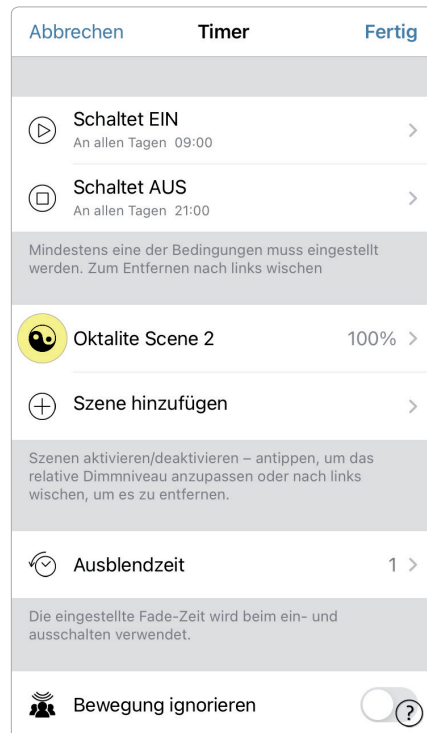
Abbrechen Timer Fertig

Schaltet EIN
An allen Tagen 09:00

Schaltet AUS
An allen Tagen 21:00

Mindestens eine der Bedingungen muss eingestellt werden. Zum Entfernen nach links wischen

Oktalite Scene 2 100%

Szene hinzufügen

Szenen aktivieren/deaktivieren – antippen, um das relative Dimmniveau anzupassen oder nach links wischen, um es zu entfernen.

Ausblendzeit 1

Die eingestellte Fade-Zeit wird beim ein- und ausschalten verwendet.

Bewegung ignorieren

?